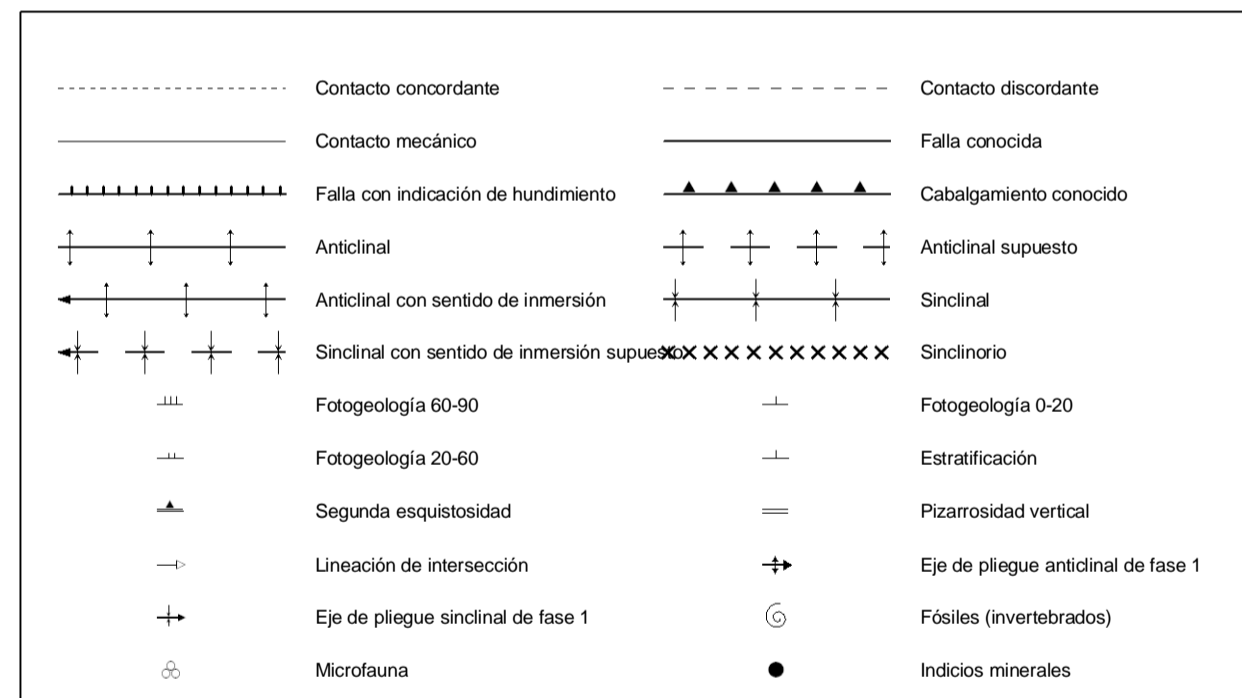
Contacto concordante
Contacto discordante
Contacto mecánico
Falla conocida
Falla con indicación de hundimiento
Cabalgamiento conocido
Anticlinal
Anticlinal supuesto
Anticlinal con sentido de inmersión
Sinclinal
Sinclinal con sentido de inmersión supuesto
Sinclinorio
Fotogeología 60-90
Fotogeología 0-20
Fotogeología 20-60
Estratificación
Segunda esquistosidad
Pizarrosidad vertical
Lineación de intersección
Eje de pliegue anticlinal de fase 1
Eje de pliegue sinclinal de fase 1
Fósiles (invertebrados)
Microfauna
Indicios minerales